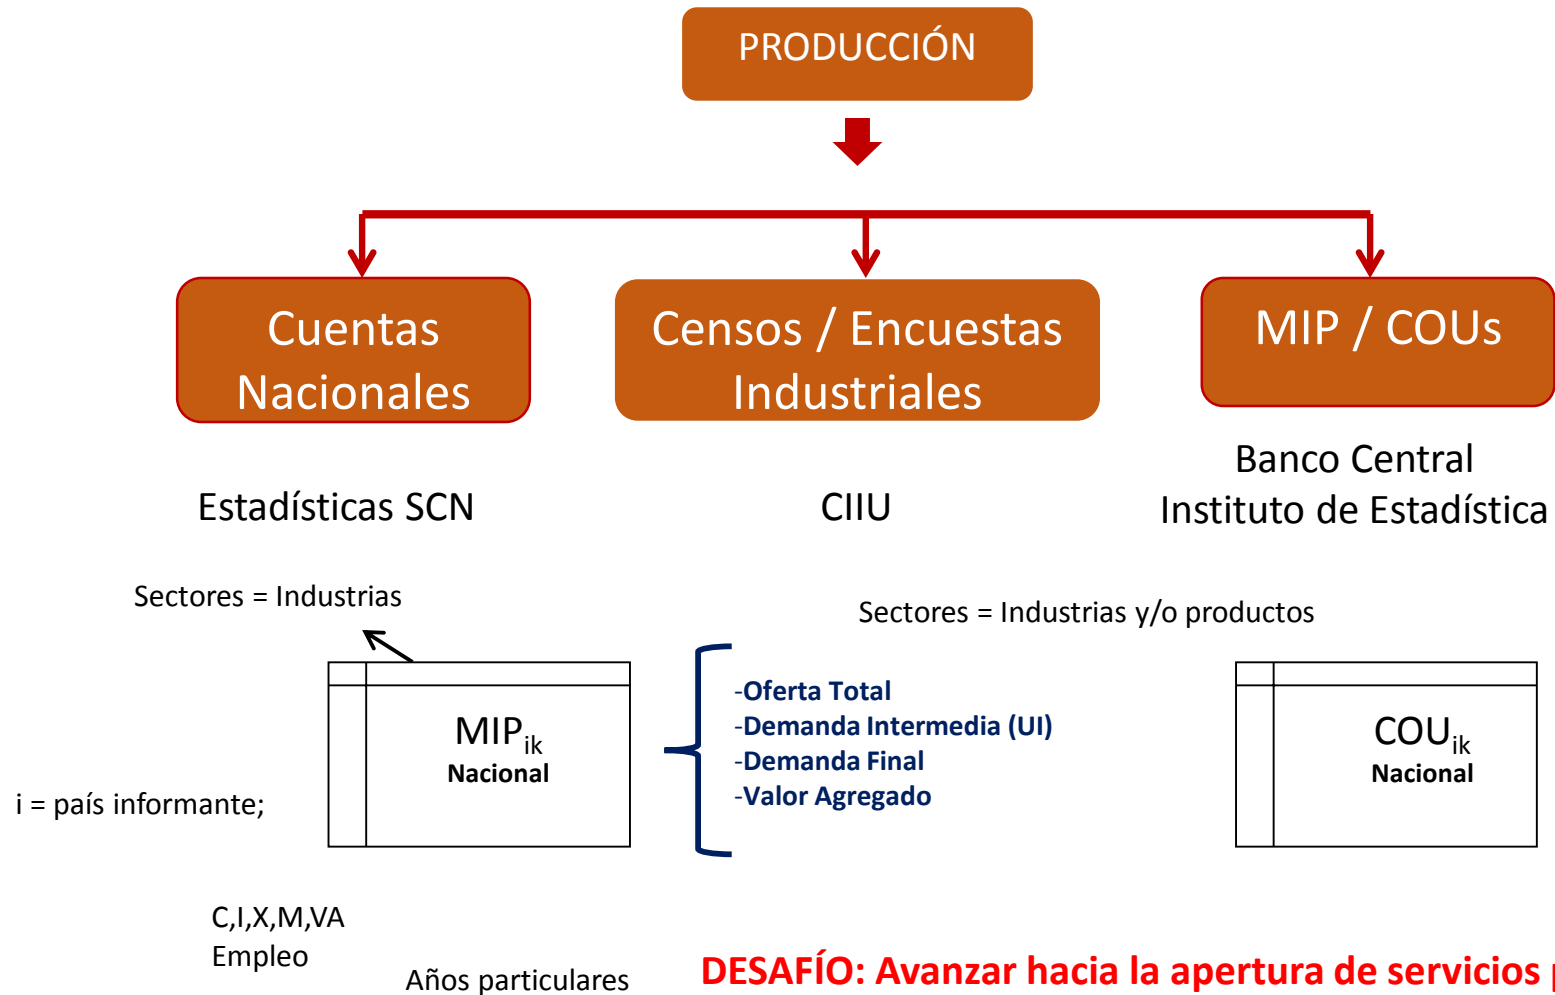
PRODUCCIÓN

Cuentas Nacionales

Censos / Encuestas Industriales

MIP / COUs

Estadísticas SCN

CIIU

Banco Central
Instituto de Estadística

Sectores = Industrias

Sectores = Industrias y/o productos

MIP$_{ik}$
Nacional

-Oferta Total
-Demanda Intermedia (UI)
-Demanda Final
-Valor Agregado

COU$_{ik}$
Nacional

i = país informante;

C,I,X,M,VA
Empleo

Años particulares

DESAFÍO: Avanzar hacia la apertura de servicios